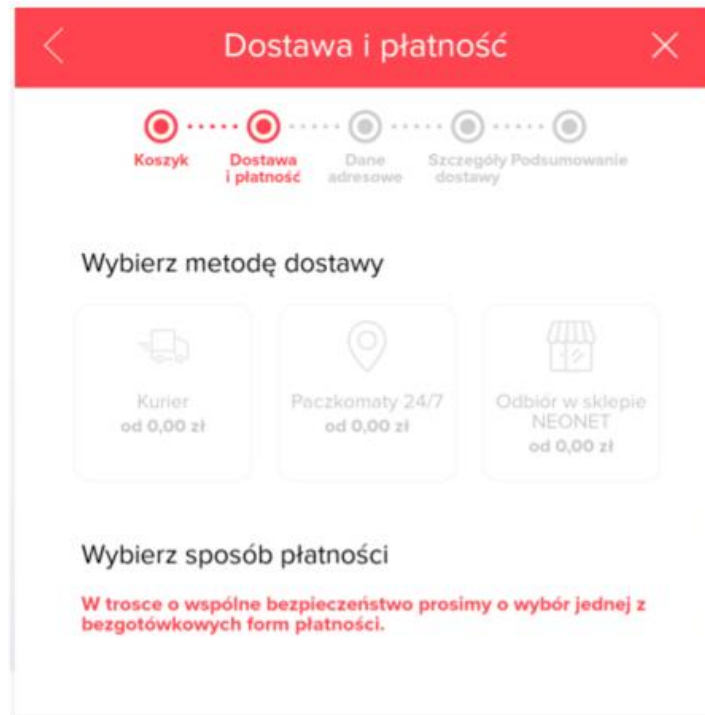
Dostawa i płatność

Koszyk
Dostawa i płatność
Dane adresowe
Szczegóły dostawy
Podsumowanie

Wybierz metodę dostawy

Kurier
od 0,00 zł

Paczkomaty 24/7
od 0,00 zł

Odbiór w sklepie NEONET
od 0,00 zł

Wybierz sposób płatności

W trosce o wspólne bezpieczeństwo prosimy o wybór jednej z bezgotówkowych form płatności.